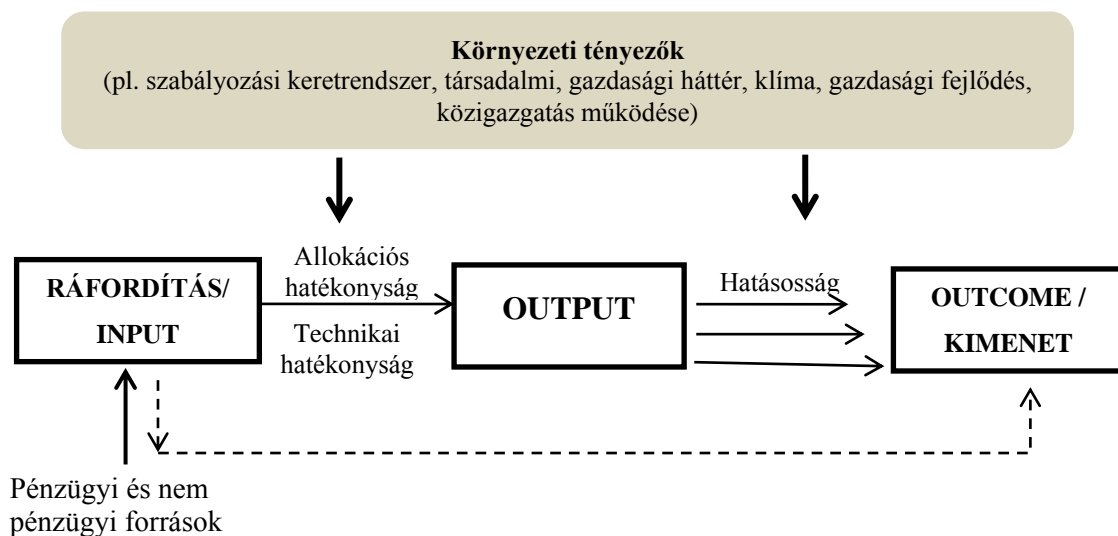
**Környezeti tényezők**
(pl. szabályozási keretrendszer, társadalmi, gazdasági háttér, klíma, gazdasági fejlődés, közigazgatás működése)

RÁFORDÍTÁS/ INPUT

Allokációs hatékonyság

Technikai hatékonyság

OUTPUT

Hatásosság

OUTCOME / KIMENET

Pénzügyi és nem pénzügyi források